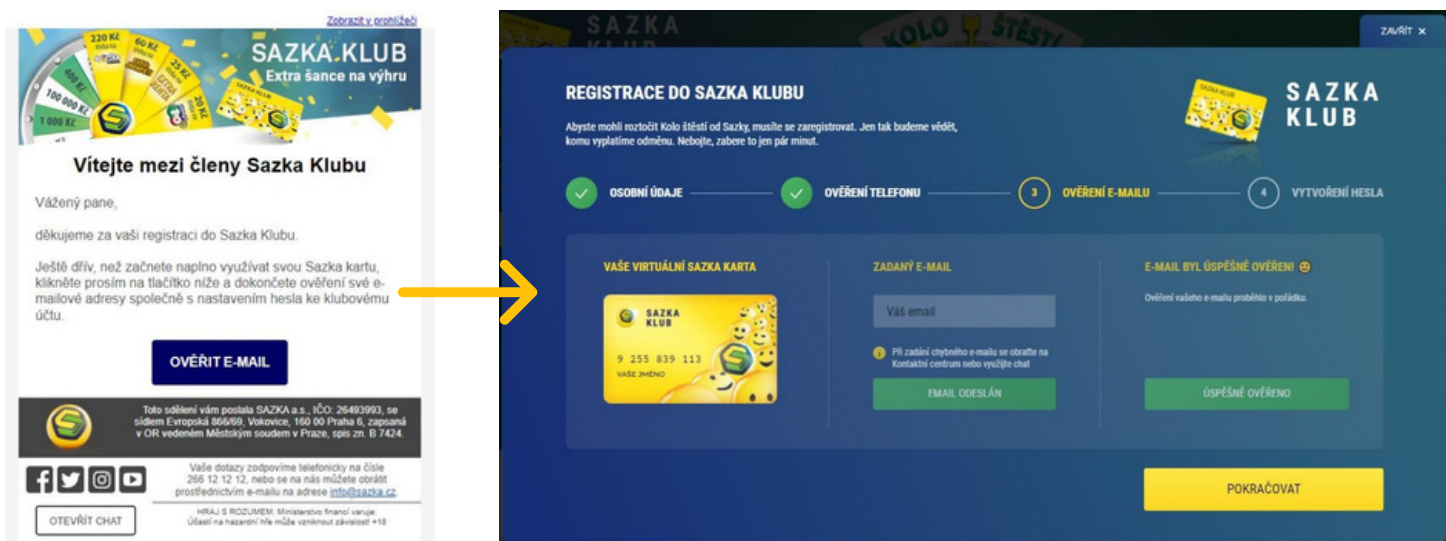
Zobrazit v prohlížeči

220 Kč
60 Kč
25 Kč
400 Kč
100 000 Kč
1 000 Kč
20 Kč

SAZKA KLUB
Extra šance na výhru

Vítejte mezi členy Sazka Klubu

Vážený pane,

děkujeme za vaši registraci do Sazka Klubu.

Ještě dřív, než začnete naplno využívat svou Sazka kartu, klikněte prosím na tlačítko níže a dokončete ověření své e-mailové adresy společně s nastavením hesla ke klubovému účtu.

OVĚŘIT E-MAIL

Toto sdělení vám poslala SAZKA a.s., IČO: 26493993, se sídlem Evropská 866/69, Vokovice, 160 00 Praha 6, zapsaná v OR vedeném Městským soudem v Praze, spis zn. B 7424.

Vaše dotazy zodpovíme telefonicky na čísle 266 12 12 12, nebo se na nás můžete obrátit prostřednictvím e-mailu na adrese info@sazka.cz.

OTEVŘÍT CHAT

HRAJ S ROZUMEM. Ministerstvo financí varuje: Účastí na hazardní hře může vzniknout závislost! +18

SAZKA
KOLO ŠTĚSTÍ

ZAVŘÍT ×

REGISTRACE DO SAZKA KLUBU

Abyste mohli roztočit Kolo štěstí od Sazky, musíte se zaregistrovat. Jen tak budeme vědět, komu vyplatíme odměnu. Nebojte, zabere to jen pár minut.

SAZKA KLUB

OSOBNÍ ÚDAJE
OVĚŘENÍ TELEFONU
3 OVĚŘENÍ E-MAILU
4 VYTVOŘENÍ HESLA

VAŠE VIRTUÁLNÍ SAZKA KARTA

SAZKA KLUB
9 255 839 113
VAŠE JMÉNO

ZADANÝ E-MAIL

Váš email

Při zadání chybného e-mailu se obraťte na Kontaktní centrum nebo využijte chat

EMAIL ODESLÁN

E-MAIL BYL ÚSPĚŠNĚ OVĚŘEN!

Ověření vašeho e-mailu proběhlo v pořádku.

ÚSPĚŠNĚ OVĚŘENO

POKRAČOVAT